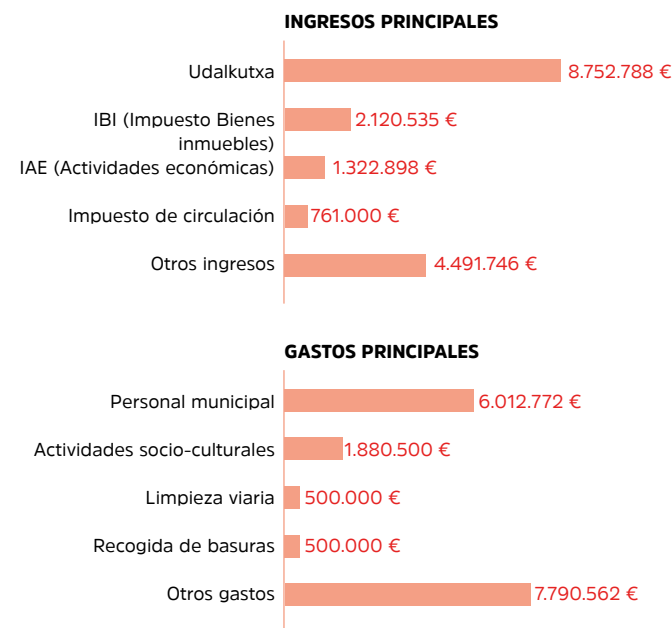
INGRESOS PRINCIPALES

Udalkutxa 8.752.788 €

IBI (Impuesto Bienes inmuebles) 2.120.535 €

IAE (Actividades económicas) 1.322.898 €

Impuesto de circulación 761.000 €

Otros ingresos 4.491.746 €

GASTOS PRINCIPALES

Personal municipal 6.012.772 €

Actividades socio-culturales 1.880.500 €

Limpieza viaria 500.000 €

Recogida de basuras 500.000 €

Otros gastos 7.790.562 €